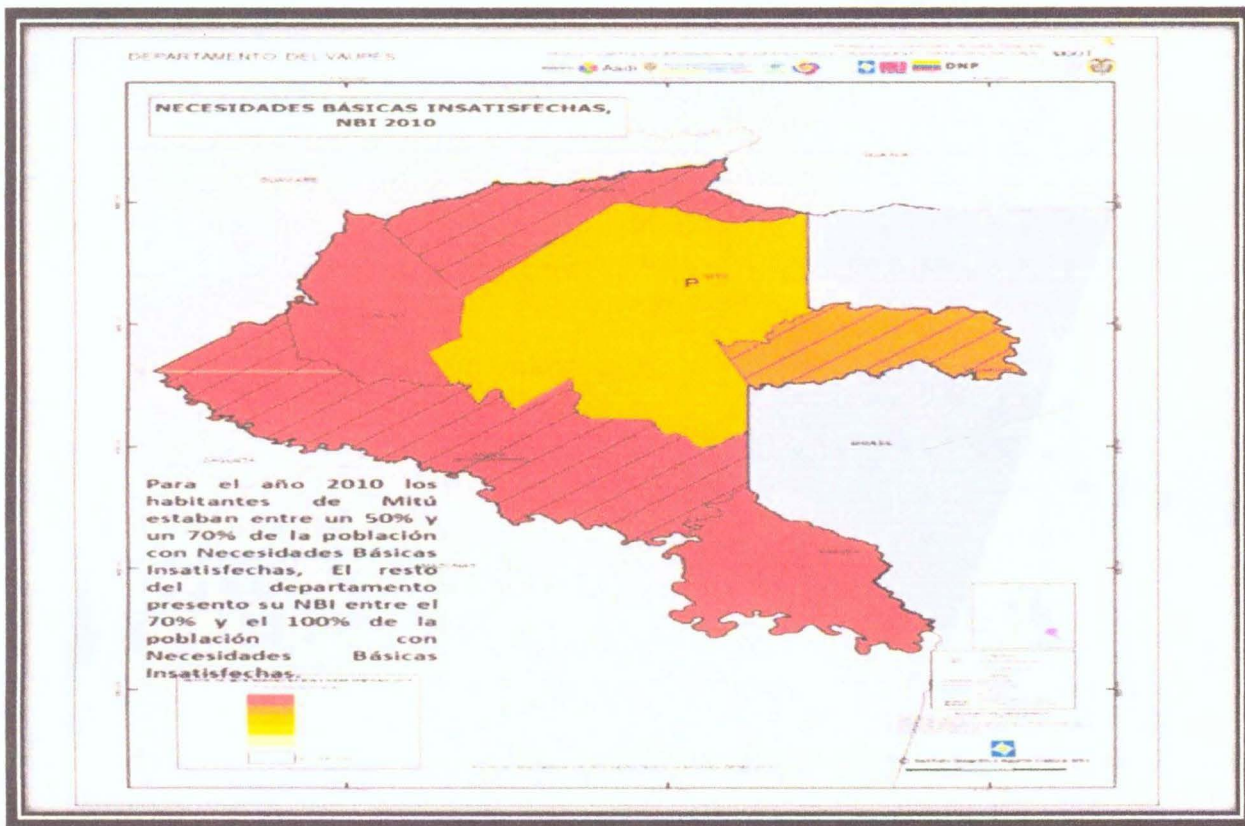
DEPARTAMENTO DEL VAUPES

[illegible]

Aacid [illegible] DNP

NECESIDADES BÁSICAS INSATISFECHAS, NBI 2010

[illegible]

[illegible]

Para el año 2010 los habitantes de Mitú estaban entre un 50% y un 70% de la población con Necesidades Básicas Insatisfechas, El resto del departamento presento su NBI entre el 70% y el 100% de la población con Necesidades Básicas Insatisfechas.

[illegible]